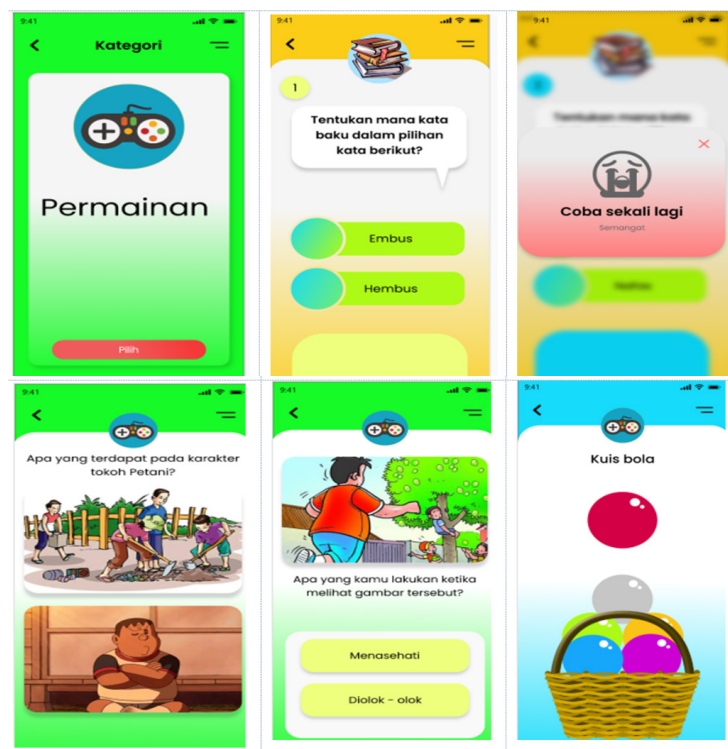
9:41

Kategori

Permainan

Pilih

9:41

1

Tentukan mana kata baku dalam pilihan kata berikut?

Embus

Hembus

9:41

Coba sekali lagi

Semangat

9:41

Apa yang terdapat pada karakter tokoh Petani?

9:41

Apa yang kamu lakukan ketika melihat gambar tersebut?

Menasehati

Diolok - olok

9:41

Kuis bola